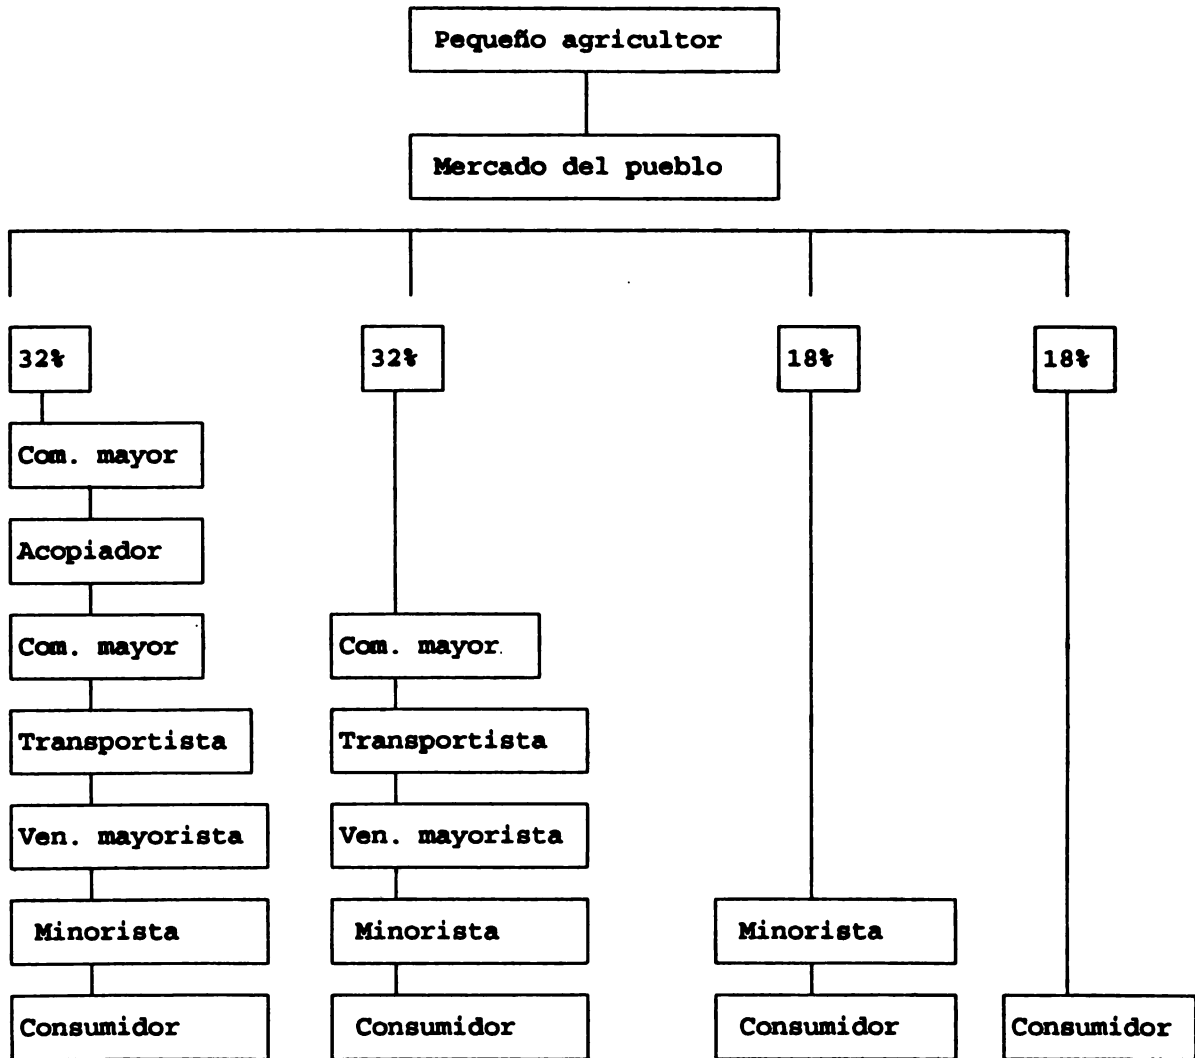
Pequeño agricultor

Mercado del pueblo

32%

Com. mayor

Acopiador

Com. mayor

Transportista

Ven. mayorista

Minorista

Consumidor

32%

Com. mayor

Transportista

Ven. mayorista

Minorista

Consumidor

18%

Minorista

Consumidor

18%

Consumidor